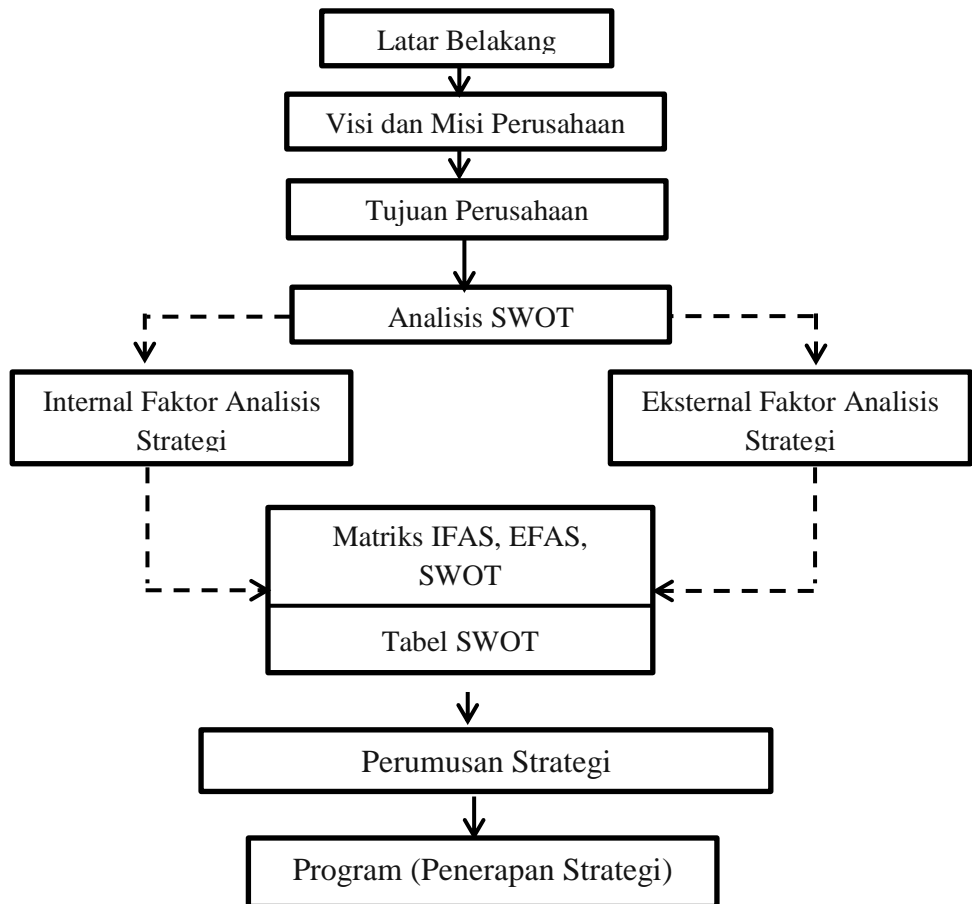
Latar Belakang

Visi dan Misi Perusahaan

Tujuan Perusahaan

Analisis SWOT

Internal Faktor Analisis Strategi

Eksternal Faktor Analisis Strategi

Matriks IFAS, EFAS, SWOT

Tabel SWOT

Perumusan Strategi

Program (Penerapan Strategi)